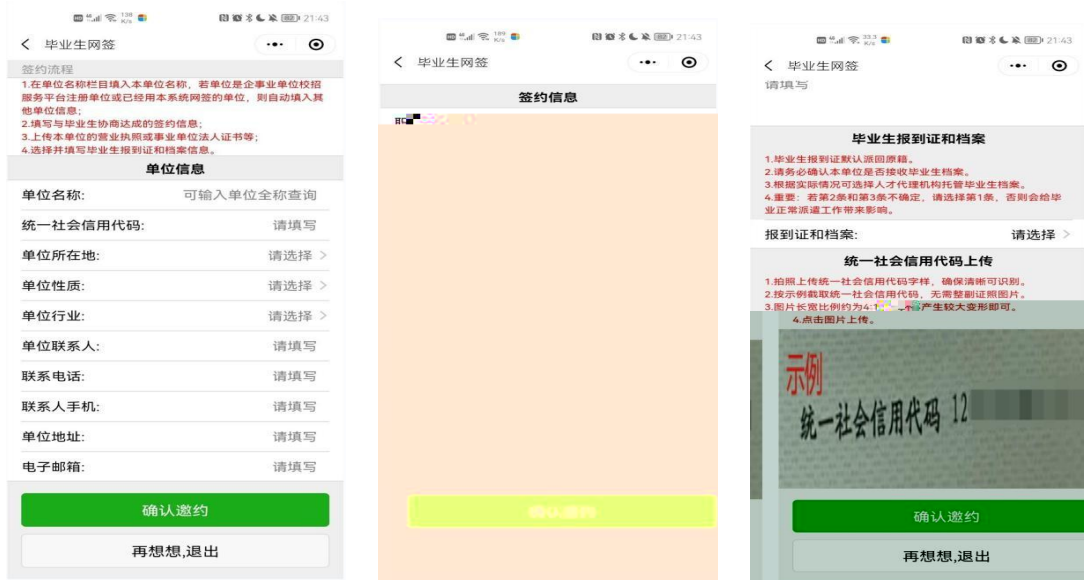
21:43

< 毕业生网签

签约流程

1.在单位名称栏目填入本单位名称，若单位是企事业单位校招服务平台注册单位或已经用本系统网签的单位，则自动填入其他单位信息；
2.填写与毕业生协商达成的签约信息；
3.上传本单位的营业执照或事业单位法人证书等；
4.选择并填写毕业生报到证和档案信息。

单位信息

| 单位名称: | 可输入单位全称查询 |
|---|---|
| 统一社会信用代码: | 请填写 |
| 单位所在地: | 请选择 > |
| 单位性质: | 请选择 > |
| 单位行业: | 请选择 > |
| 单位联系人: | 请填写 |
| 联系电话: | 请填写 |
| 联系人手机: | 请填写 |
| 单位地址: | 请填写 |
| 电子邮箱: | 请填写 |

确认邀约

再想想,退出

21:43

< 毕业生网签

签约信息

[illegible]

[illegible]

21:43

< 毕业生网签

请填写

毕业生报到证和档案

1.毕业生报到证默认派回原籍。
2.请务必确认本单位是否接收毕业生档案。
3.根据实际情况可选择人才代理机构托管毕业生档案。
4.重要：若第2条和第3条不确定，请选择第1条，否则会给毕业正常派遣工作带来影响。

报到证和档案: 请选择 >

统一社会信用代码上传

1.拍照上传统一社会信用代码字样，确保清晰可识别。
2.按示例截取统一社会信用代码，无需整副证照图片。
3.图片长宽比例约为4:1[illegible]产生较大变形即可。
4.点击图片上传。

示例

统一社会信用代码 12

确认邀约

再想想,退出